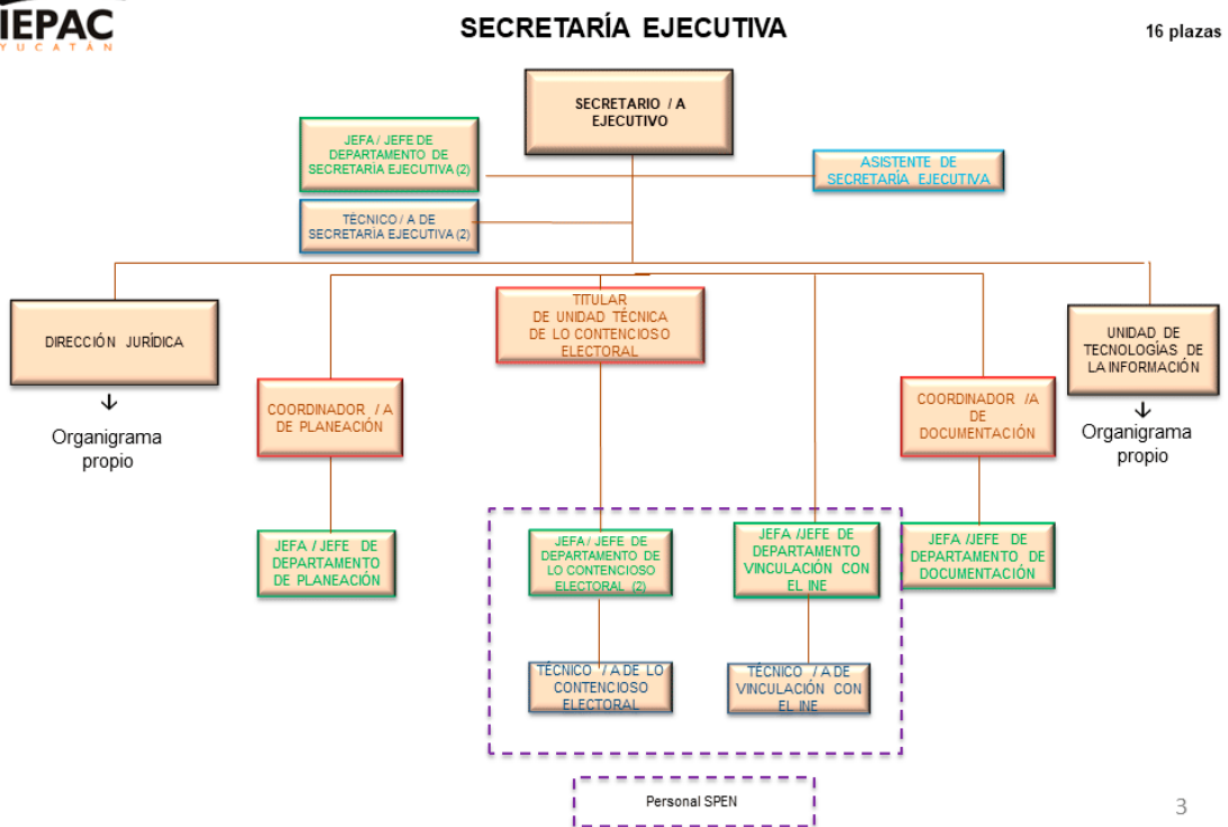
IEPAC
YUCATÁN

SECRETARÍA EJECUTIVA

16 plazas

SECRETARIO / A EJECUTIVO

JEFA / JEFE DE DEPARTAMENTO DE SECRETARÍA EJECUTIVA (2)

ASISTENTE DE SECRETARÍA EJECUTIVA

TÉCNICO / A DE SECRETARIA EJECUTIVA (2)

DIRECCIÓN JURÍDICA

↓
Organigrama propio

TITULAR DE UNIDAD TÉCNICA DE LO CONTENCIOSO ELECTORAL

UNIDAD DE TECNOLOGÍAS DE LA INFORMACIÓN

↓
Organigrama propio

COORDINADOR / A DE PLANEACIÓN

COORDINADOR /A DE DOCUMENTACIÓN

JEFA / JEFE DE DEPARTAMENTO DE PLANEACIÓN

JEFA / JEFE DE DEPARTAMENTO DE LO CONTENCIOSO ELECTORAL (2)

JEFA /JEFE DE DEPARTAMENTO VINCULACIÓN CON EL INE

JEFA /JEFE DE DEPARTAMENTO DE DOCUMENTACIÓN

TÉCNICO / A DE LO CONTENCIOSO ELECTORAL

TÉCNICO / A DE VINCULACIÓN CON EL INE

Personal SPEN

3